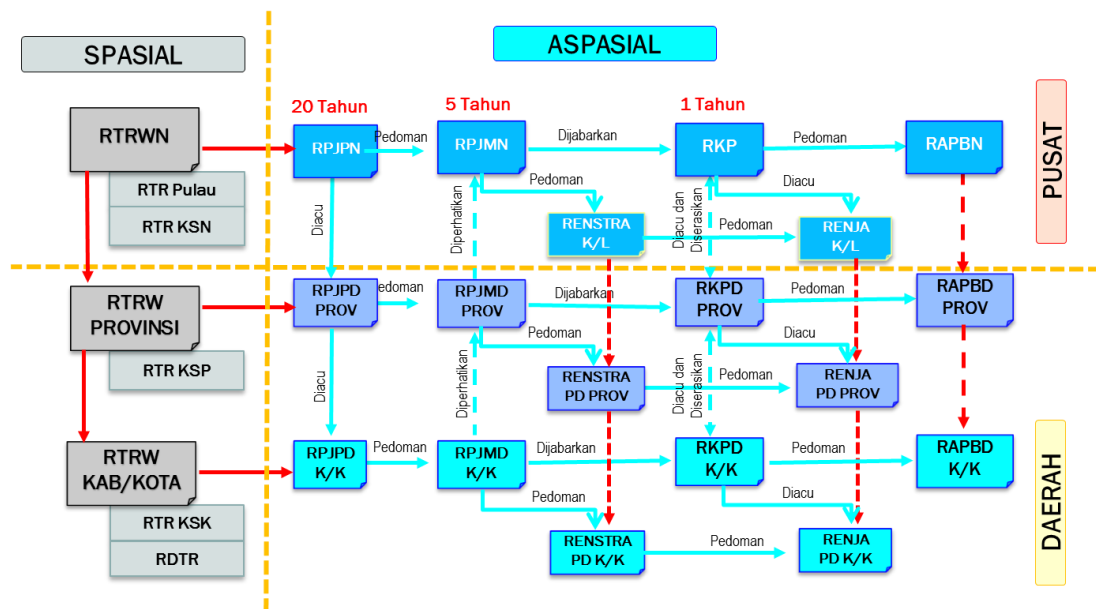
SPASIAL

ASPASIAL

20 Tahun

5 Tahun

1 Tahun

PUSAT

RTRWN

RTR Pulau

RTR KSN

RPJPN

Pedoman

RPJMN

Dijabarkan

RKP

Pedoman

RAPBN

Pedoman

Diacu

Diacu

Diperhatikan

RENSTRA K/L

Diacu dan Diserasikan

Pedoman

RENJA K/L

RTRW PROVINSI

RTR KSP

RPJPD PROV

Pedoman

RPJMD PROV

Dijabarkan

RKPD PROV

Pedoman

RAPBD PROV

Pedoman

Diacu

Diacu

Diperhatikan

RENSTRA PD PROV

Diacu dan Diserasikan

Pedoman

RENJA PD PROV

RTRW KAB/KOTA

RTR KSK

RDTR

RPJPD K/K

Pedoman

RPJMD K/K

Dijabarkan

RKPD K/K

Pedoman

RAPBD K/K

Pedoman

Diacu

RENSTRA PD K/K

Pedoman

RENJA PD K/K

DAERAH